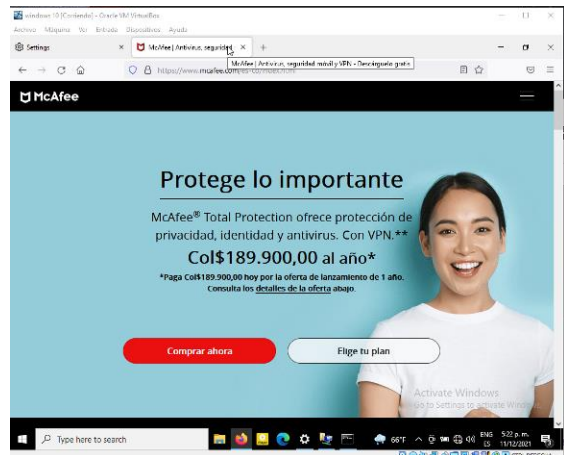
windows 10 [Corriendo] - Oracle VM VirtualBox
Archivo Máquina Ver Entrada Dispositivos Ayuda

Settings × McAfee | Antivirus, segurida × +

McAfee | Antivirus, seguridad móvil y VPN - Descárguelo gratis

https://www.mcafee.com/es-co/index.html

McAfee

Protege lo importante

McAfee® Total Protection ofrece protección de privacidad, identidad y antivirus. Con VPN.**

Col$189.900,00 al año*

*Paga Col$189.900,00 hoy por la oferta de lanzamiento de 1 año. Consulta los detalles de la oferta abajo.

Comprar ahora

Elige tu plan

Activate Windows
Go to Settings to activate Windows.

Type here to search

66°F ENG ES 5:22 p. m. 11/12/2021